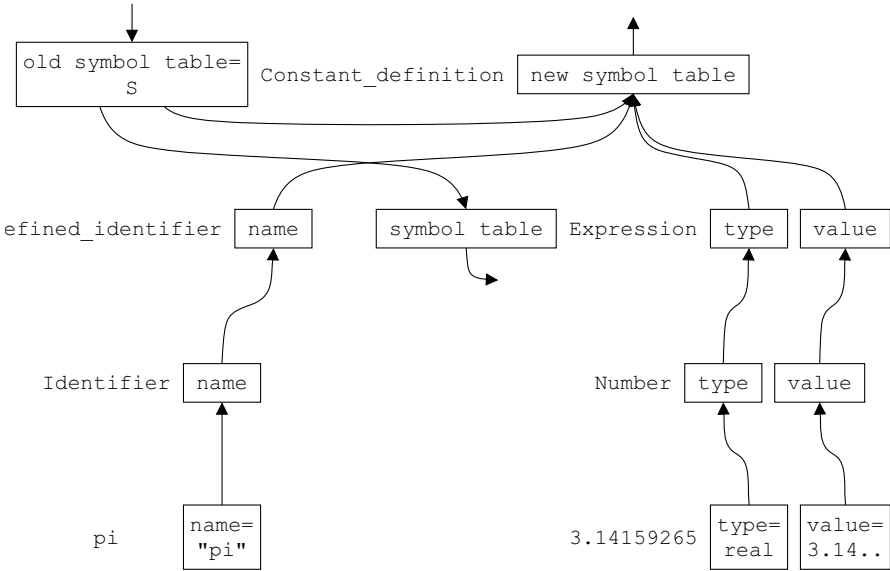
old symbol table= S

Constant_definition

new symbol table

efined_identifier

name

symbol table

Expression

type

value

Identifier

name

Number

type

value

pi

name= "pi"

3.14159265

type= real

value= 3.14..